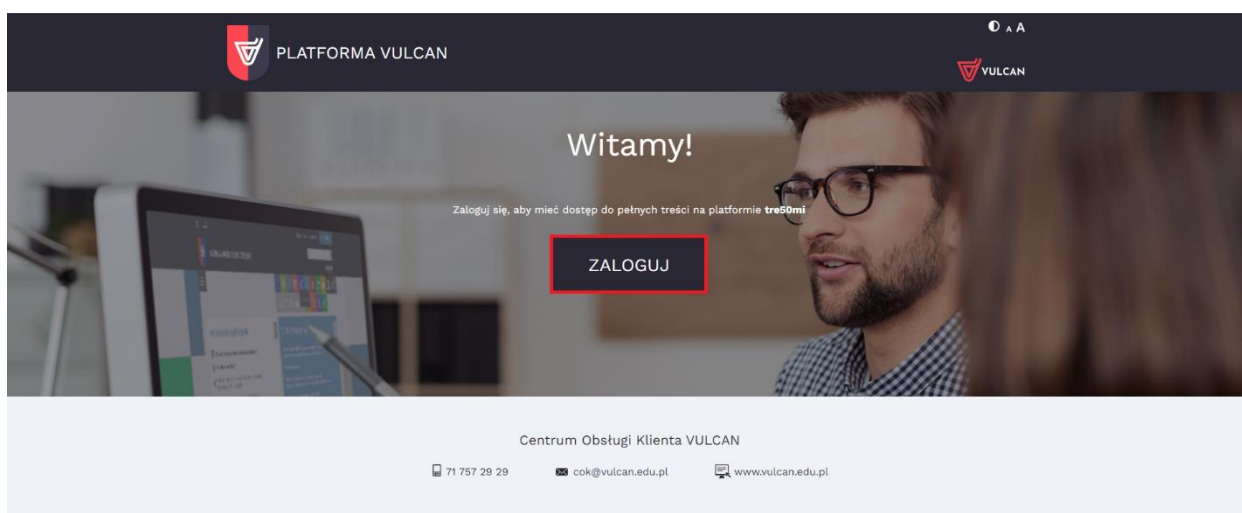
PLATFORMA VULCAN

A A

VULCAN

Witamy!

Zaloguj się, aby mieć dostęp do pełnych treści na platformie **tre50mi**

ZALOGUJ

Centrum Obsługi Klienta VULCAN

71 757 29 29 cok@vulcan.edu.pl www.vulcan.edu.pl